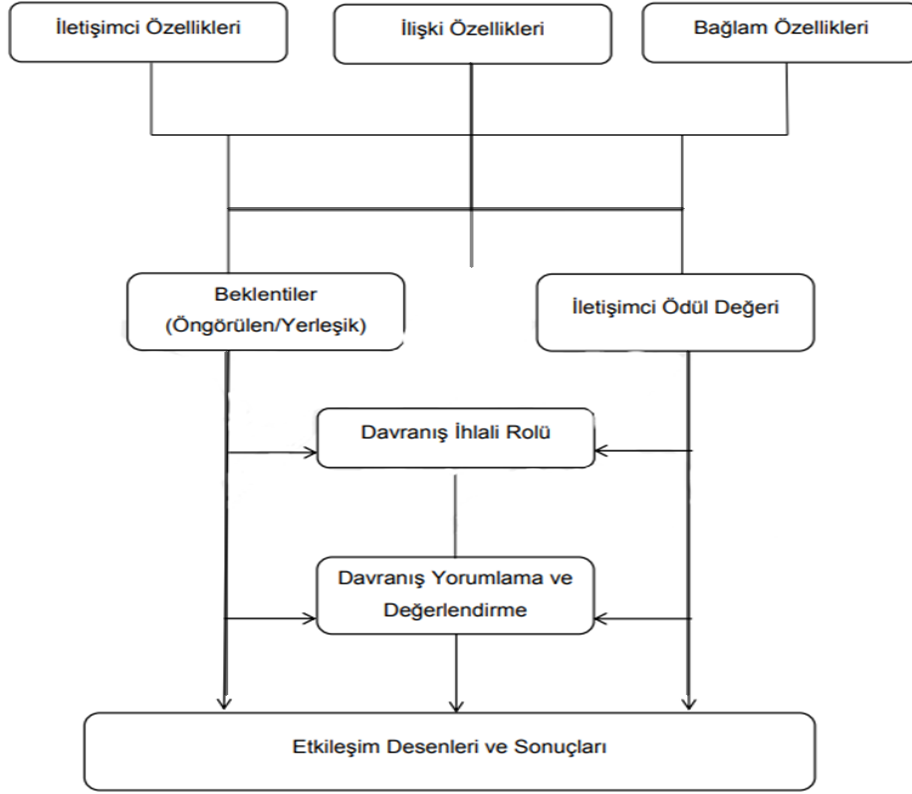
İletişimci Özellikleri

İlişki Özellikleri

Bağlam Özellikleri

Beklentiler (Öngörülen/Yerleşik)

İletişimci Ödül Değeri

Davranış İhlali Rolü

Davranış Yorumlama ve Değerlendirme

Etkileşim Desenleri ve Sonuçları